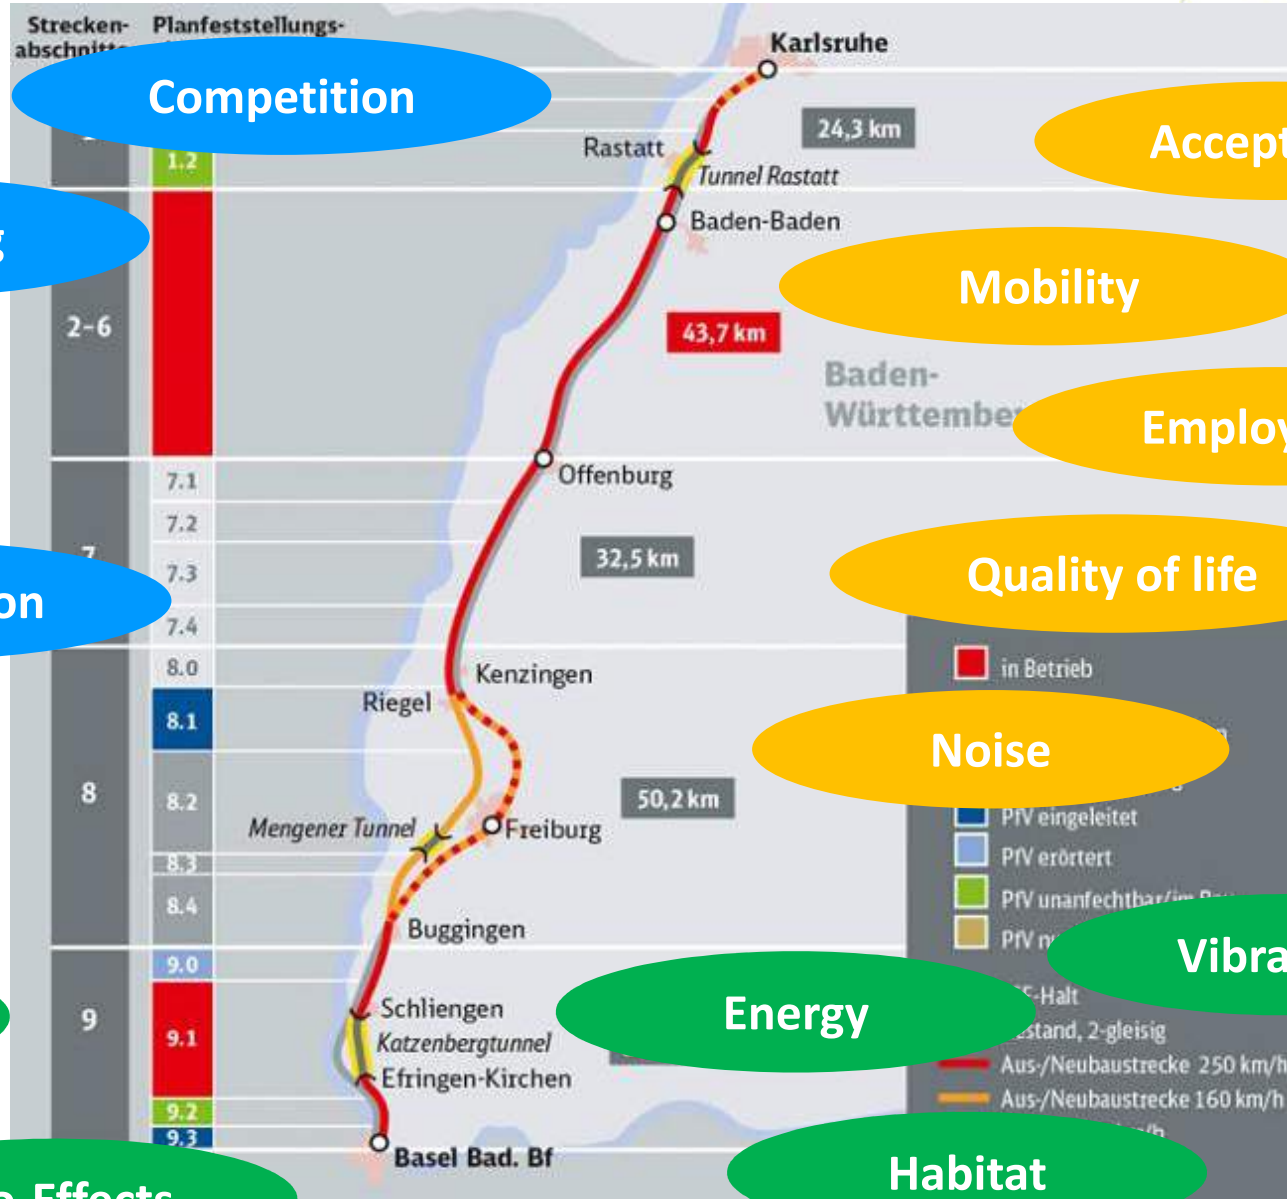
Strecken-abschnitt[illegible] Planfeststellungs-

Competition

Karlsruhe

Accept

1.2

Rastatt

24,3 km

Tunnel Rastatt

Baden-Baden

Mobility

2–6

43,7 km

Baden-Württember

Employ

7.1

Offenburg

7.2

32,5 km

7

7.3

on

Quality of life

7.4

8.0

Kenzingen

in Betrieb

Riegel

8.1

Noise

8

8.2

50,2 km

Mengener Tunnel

Freiburg

PfV eingeleitet

8.3

PfV erörtert

8.4

PfV unanfechtbar/im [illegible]

Buggingen

PfV n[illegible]

Vibra

9.0

9

Schliengen

Energy

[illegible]-Halt

9.1

Katzenbergtunnel

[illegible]stand, 2-gleisig

Efringen-Kirchen

Aus-/Neubaustrecke 250 km/h

9.2

Aus-/Neubaustrecke 160 km/h

9.3

Basel Bad. Bf

Habitat

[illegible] Effects